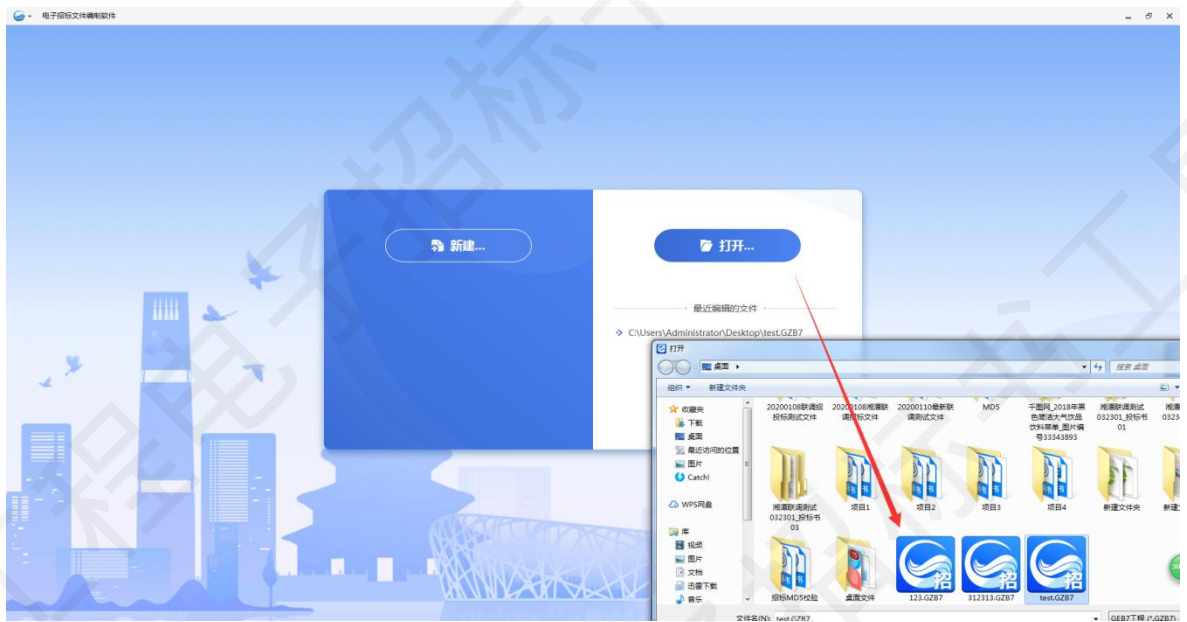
电子招标文件编制软件

新建...

打开...

最近编辑的文件

C:\Users\Administrator\Desktop\test.GZB7

打开

桌面 ▸

搜索 桌面

组织 ▾ 新建文件夹

收藏夹
下载
桌面
最近访问的位置
图片
Catch!

WPS网盘

库
视频
图片
文档
迅雷下载
音乐

20200108联调招投标测试文件
20200108湘潭联调招标文件
20200110最新联调测试文件
MD5
千图网_2018年黑色简洁大气饮品饮料菜单_图片编号33343893
湘潭联调测试032301_投标书01
0323

湘潭联调测试032301_投标书03
项目1
项目2
项目3
项目4
新建文件夹
新建

招标MD5校验
桌面文件
123.GZB7
312313.GZB7
test.GZB7

文件名(N): test.GZB7
GEB7工程 (*.GZB7)